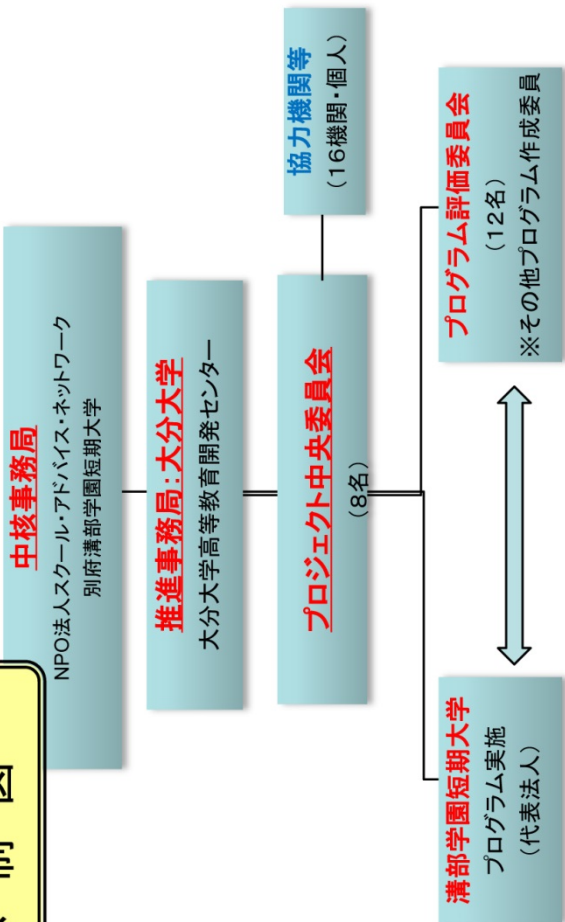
協力機関等
（16機関・個人）

中核事務局
NPO法人スクール・アドバイス・ネットワーク
別府溝部学園短期大学

推進事務局：大分大学
大分大学高等教育開発センター

プロジェクト中央委員会
（8名）

プログラム評価委員会
（12名）
※その他プログラム作成委員

溝部学園短期大学
プログラム実施
（代表法人）

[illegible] 制 図